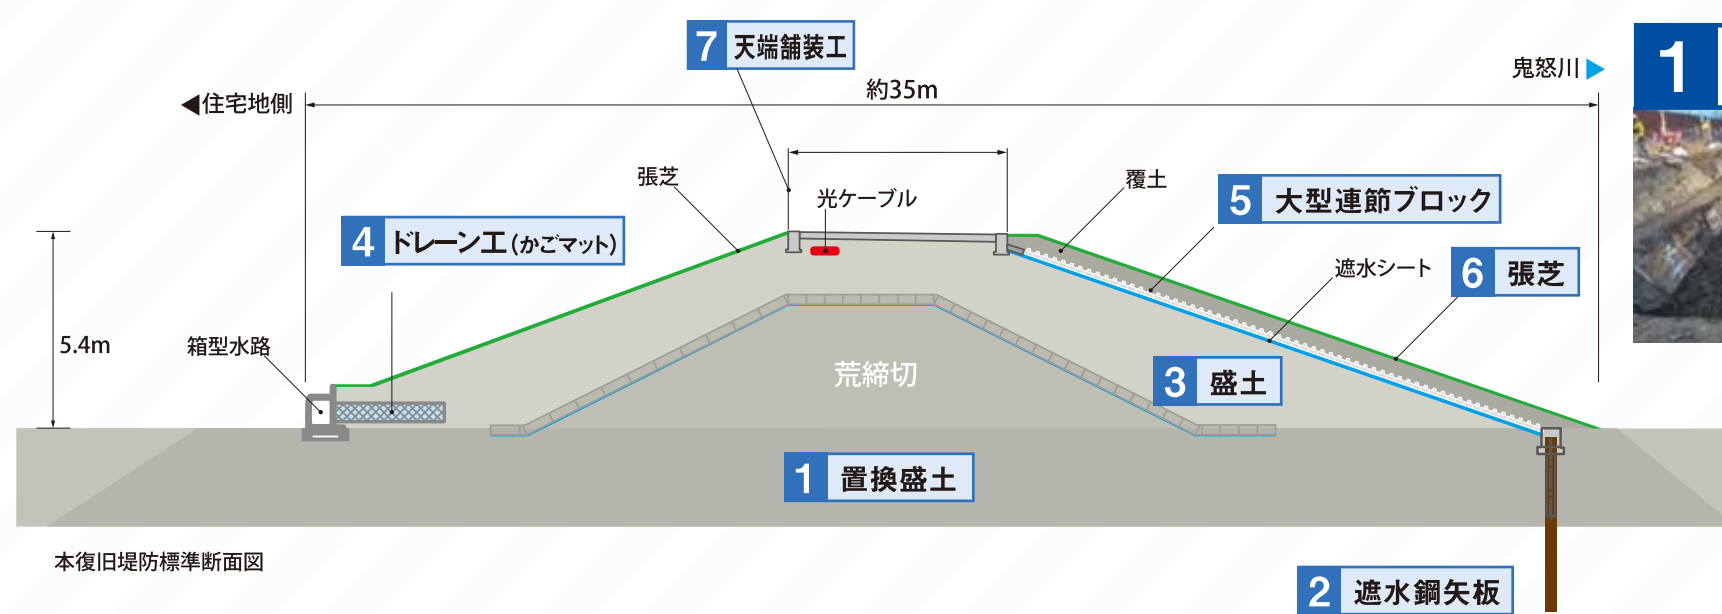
7 天端舗装工

◀住宅地側

約35m

鬼怒川 ▶

1

張芝

光ケーブル

覆土

5 大型連節ブロック

4 ドレーン工 (かごマット)

遮水シート

6 張芝

5.4m

箱型水路

荒締切

3 盛土

1 置換盛土

本復旧堤防標準断面図

2 遮水鋼矢板